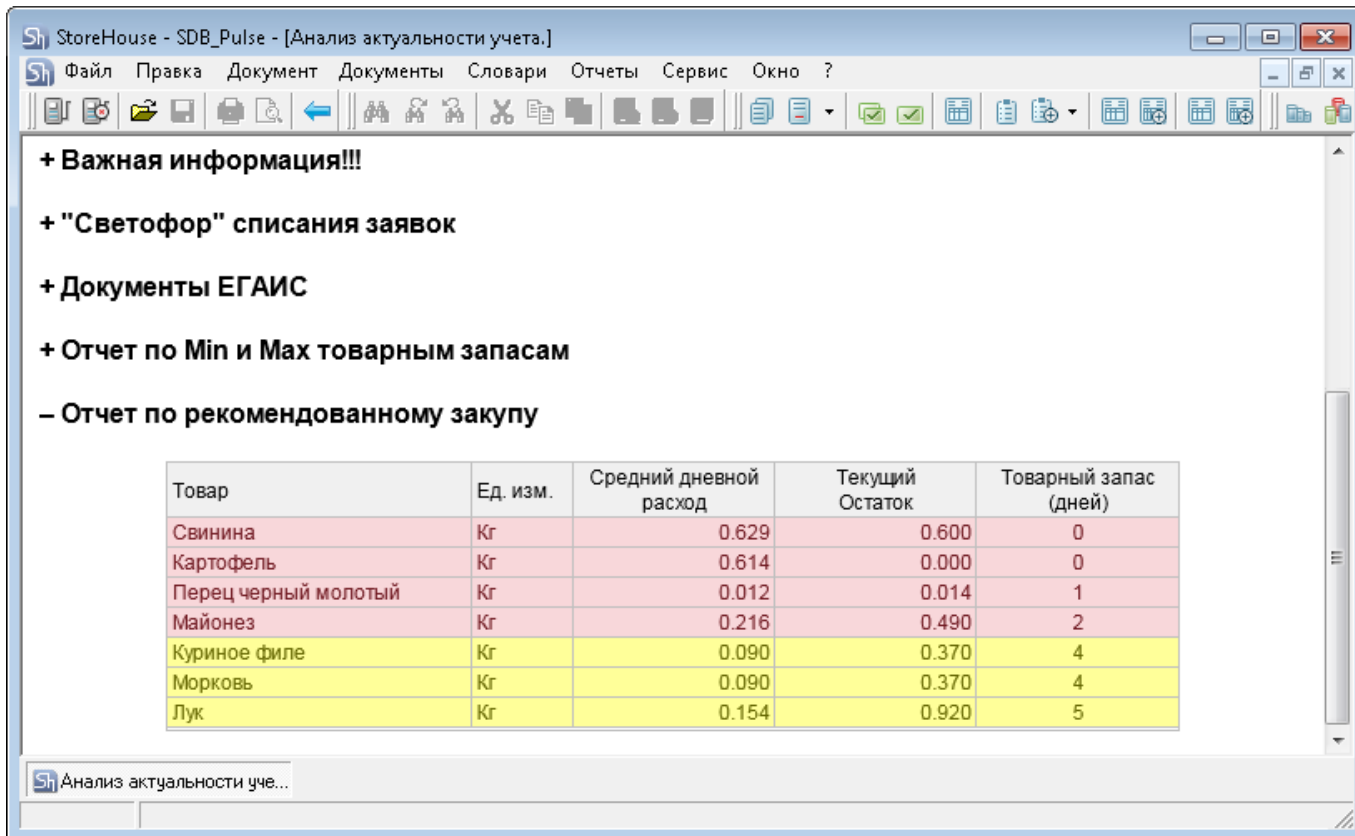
StoreHouse - SDB_Pulse - [Анализ актуальности учета.]

Файл Правка Документ Документы Словари Отчеты Сервис Окно ?

+ Важная информация!!!

+ "Светофор" списания заявок

+ Документы ЕГАИС

+ Отчет по Min и Max товарным запасам

– Отчет по рекомендованному закупу

| Товар | Ед. изм. | Средний дневной расход | Текущий Остаток | Товарный запас (дней) |
|---|---|---|---|---|
| Свинина | Кг | 0.629 | 0.600 | 0 |
| Картофель | Кг | 0.614 | 0.000 | 0 |
| Перец черный молотый | Кг | 0.012 | 0.014 | 1 |
| Майонез | Кг | 0.216 | 0.490 | 2 |
| Куриное филе | Кг | 0.090 | 0.370 | 4 |
| Морковь | Кг | 0.090 | 0.370 | 4 |
| Лук | Кг | 0.154 | 0.920 | 5 |

Анализ актуальности уче...